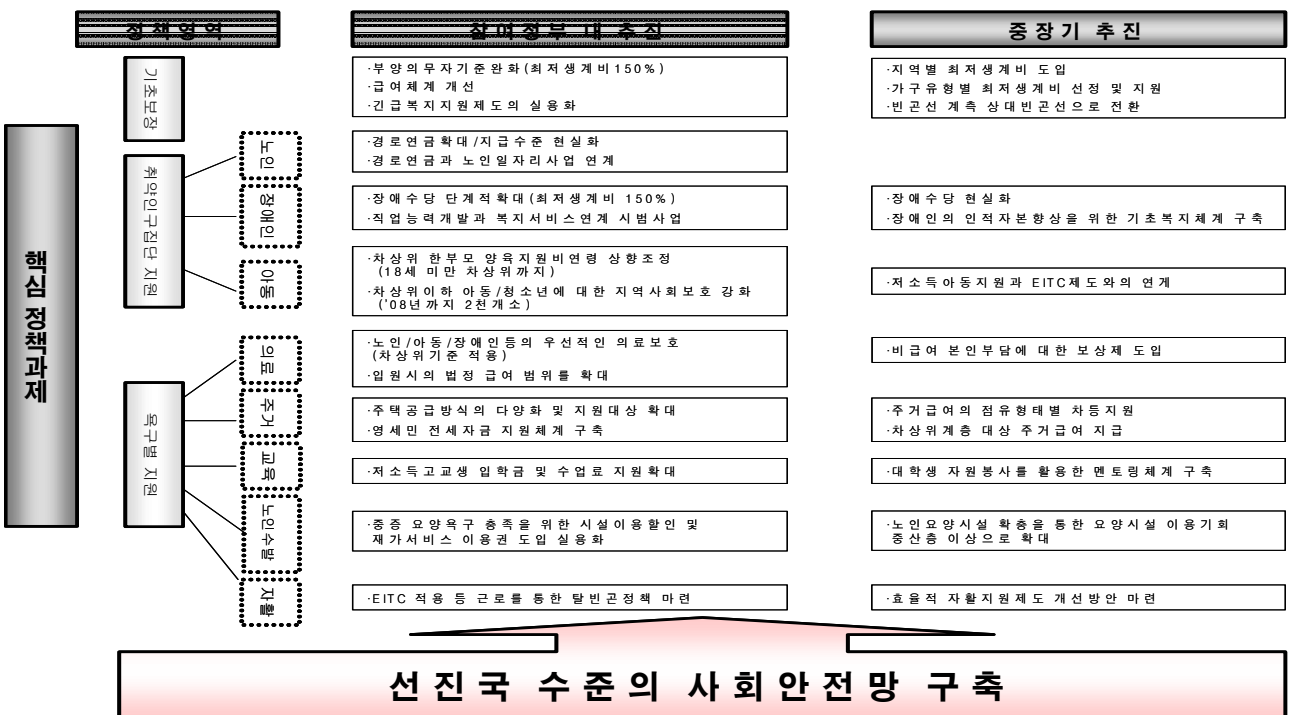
정책영역

참여정부 내 추진

중장기 추진

핵심 정책과제

기초보장

·부양의무자기준완화(최저생계비150%)
·급여체계 개선
·긴급복지지원제도의 실용화

·지역별 최저생계비 도입
·가구유형별 최저생계비 선정 및 지원
·빈곤선 계측 상대빈곤선으로 전환

취약인구집단 지원

노인

·경로연금확대/지급수준 현실화
·경로연금과 노인일자리사업 연계

장애인

·장애수당 단계적확대(최저생계비 150%)
·직업능력개발과 복지서비스연계 시범사업

·장애수당 현실화
·장애인의 인적자본향상을 위한 기초복지체계 구축

아동

·차상위 한부모 양육지원비연령 상향조정 (18세 미만 차상위까지)
·차상위이하 아동/청소년에 대한 지역사회보호 강화 ('08년까지 2천개소)

·저소득아동지원과 EITC제도와의 연계

욕구별 지원

의료

·노인/아동/장애인등의 우선적인 의료보호 (차상위기준 적용)
·입원시의 법정 급여 범위를 확대

·비급여 본인부담에 대한 보상제 도입

주거

·주택공급방식의 다양화 및 지원대상 확대
·영세민 전세자금 지원체계 구축

·주거급여의 점유형태별 차등지원
·차상위계층 대상 주거급여 지급

교육

·저소득고교생 입학금 및 수업료 지원확대

·대학생 자원봉사를 활용한 멘토링체계 구축

노인수발

·중증 요양욕구 충족을 위한 시설이용할인 및 재가서비스 이용권 도입 실용화

·노인요양시설 확충을 통한 요양시설 이용기회 중산층 이상으로 확대

자활

·EITC 적용 등 근로를 통한 탈빈곤정책 마련

·효율적 자활지원제도 개선방안 마련

선진국 수준의 사회안전망 구축